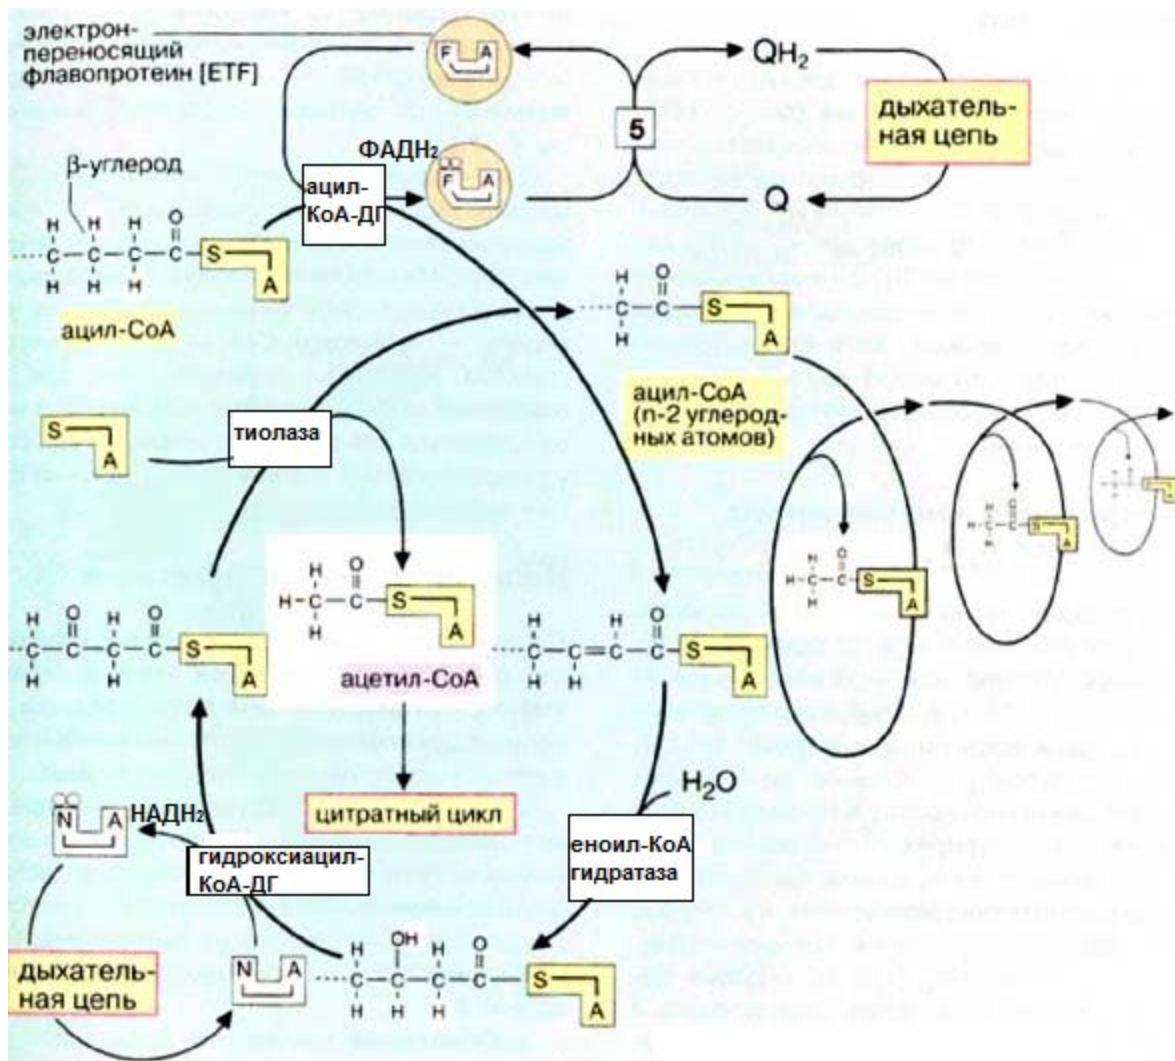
электрон-
переносящий
флавопротеин [ETF]

F A

$QH_2$

дыхатель-
ная цепь

5

ФАДН₂

F A

Q

β-углерод

ацил-
КоА-ДГ

S A

ацил-CoA

S A

ацил-CoA
(n-2 углерод-
ных атомов)

S A

тиолаза

S A

S A

S A

S A

ацетил-CoA

S A

N A

НАДН₂

цитратный цикл

$H_2O$

гидроксиацил-
КоА-ДГ

еноил-КоА
гидратаза

OH

дыхатель-
ная цепь

N A

S A